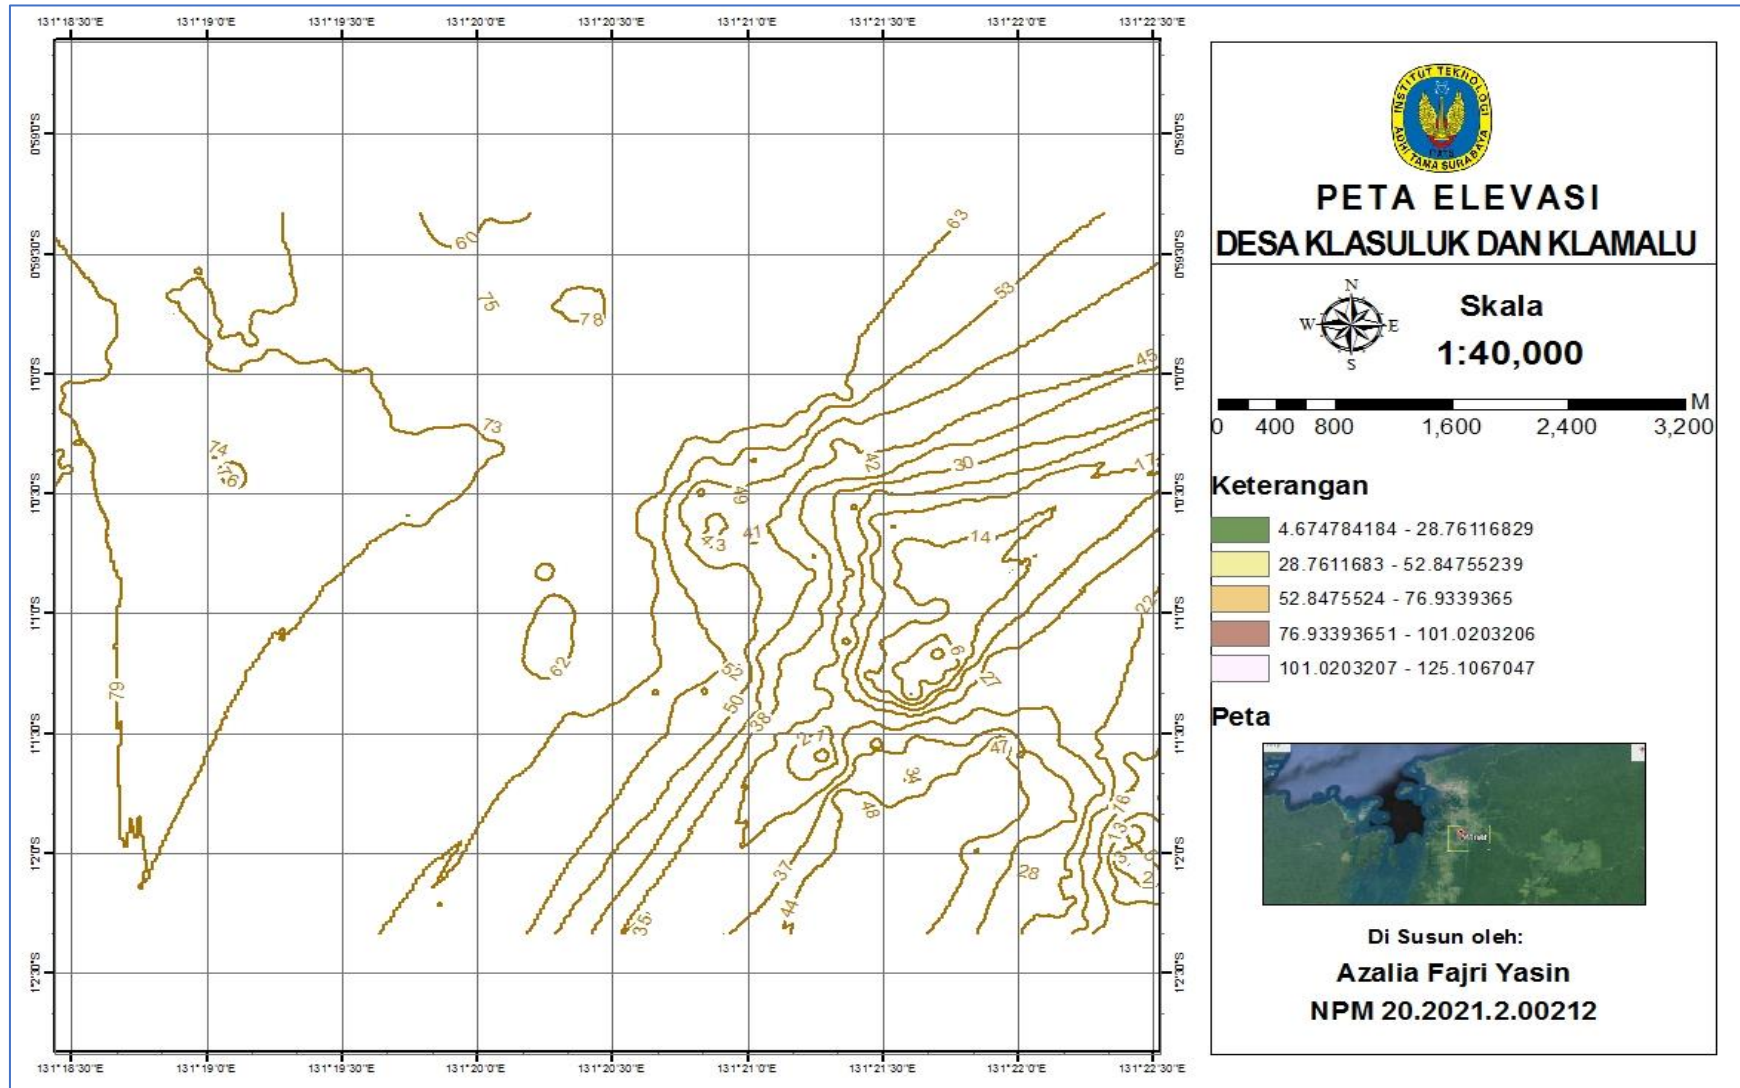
131°18'30"E 131°19'0"E 131°19'30"E 131°20'0"E 131°20'30"E 131°21'0"E 131°21'30"E 131°22'0"E 131°22'30"E

0°59'0"S 0°59'30"S 1°0'0"S 1°0'30"S 1°1'0"S 1°1'30"S 1°2'0"S 1°2'30"S

60 75 78 63 53 45 73 74 76 42 30 17 49 41 43 14 22 62 9 27 52 50 38 27 47 34 16 48 13 37 44 35 28 79

INSTITUT TEKNOLOGI ADHI TAMA SURABAYA

PETA ELEVASI

DESA KLASULUK DAN KLAMALU

N W E S

Skala

1:40,000

0 400 800 1,600 2,400 3,200 M

Keterangan

4.674784184 - 28.76116829

28.7611683 - 52.84755239

52.8475524 - 76.9339365

76.93393651 - 101.0203206

101.0203207 - 125.1067047

Peta

Di Susun oleh:

Azalia Fajri Yasin

NPM 20.2021.2.00212